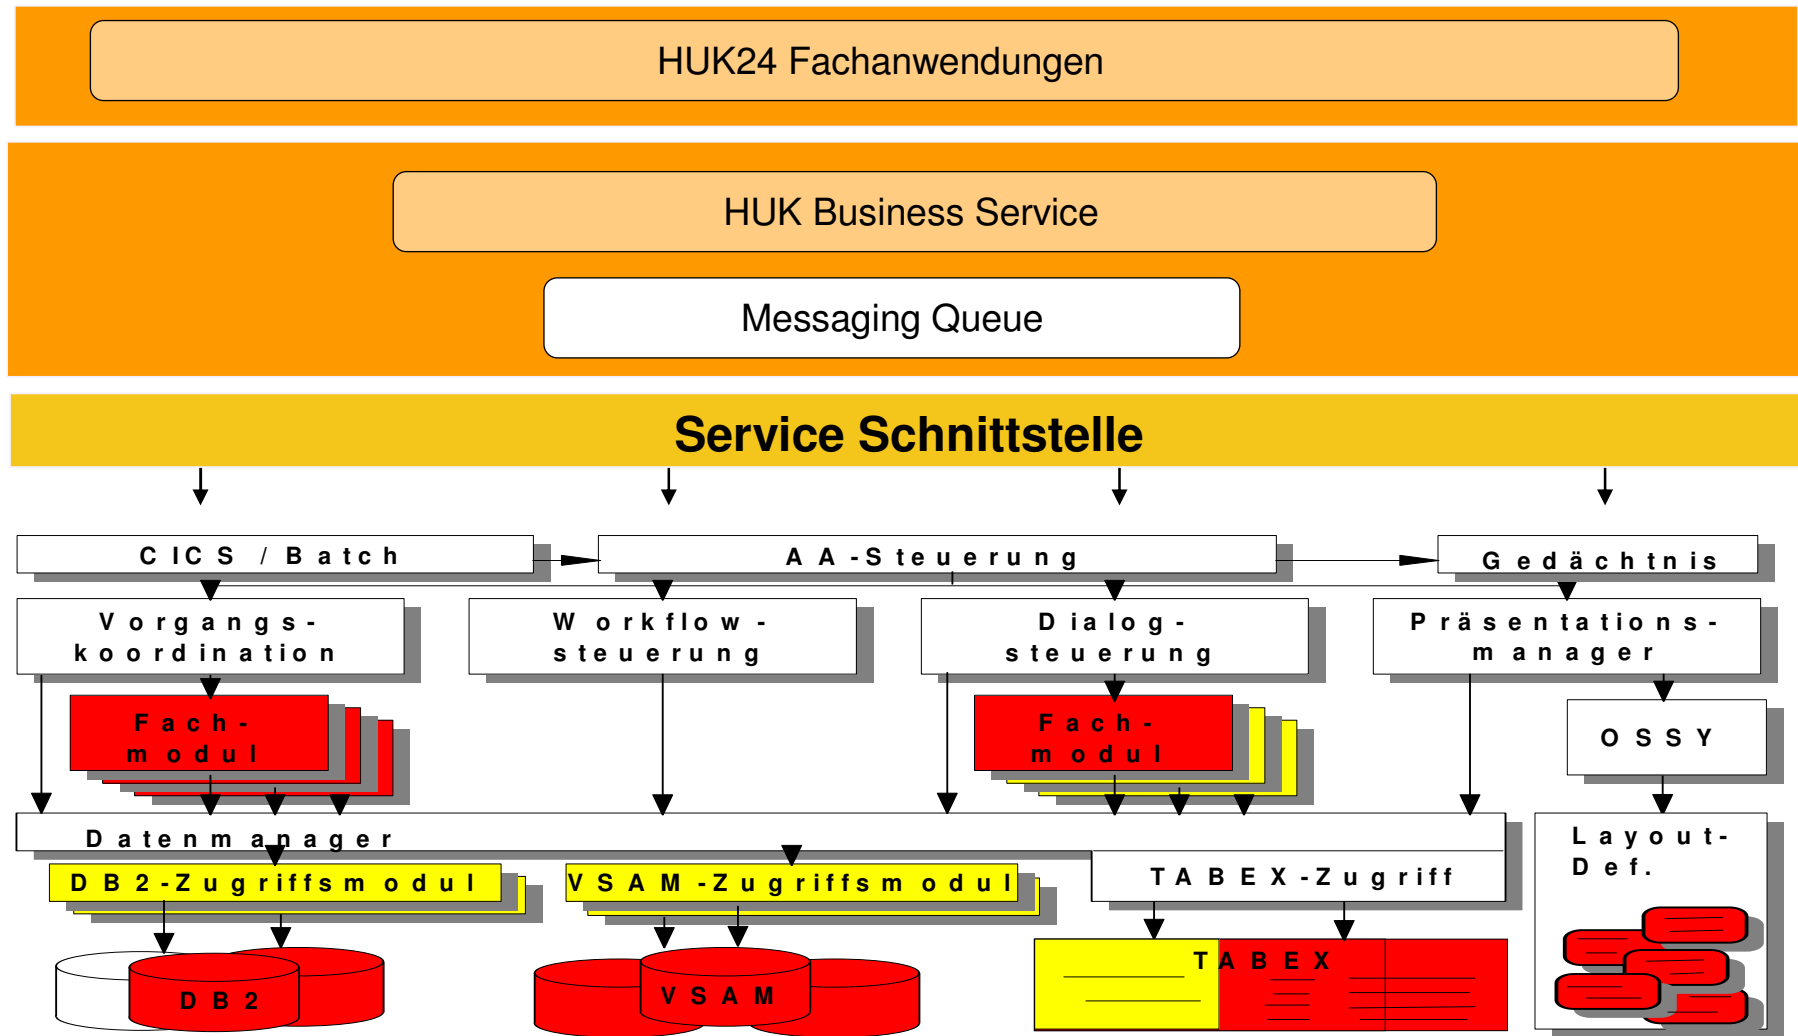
HUK24 Fachanwendungen

HUK Business Service

Messaging Queue

Service Schnittstelle

CICS / Batch

AA-Steuerung

Gedächtnis

Vorgangs-koordination

Workflow-steuerung

Dialog-steuerung

Präsentations-manager

Fach-modul

Fach-modul

OSSY

Datenmanager

Layout-Def.

DB2-Zugriffsmodul

VSAM-Zugriffsmodul

TABEX-Zugriff

DB2

VSAM

TABEX